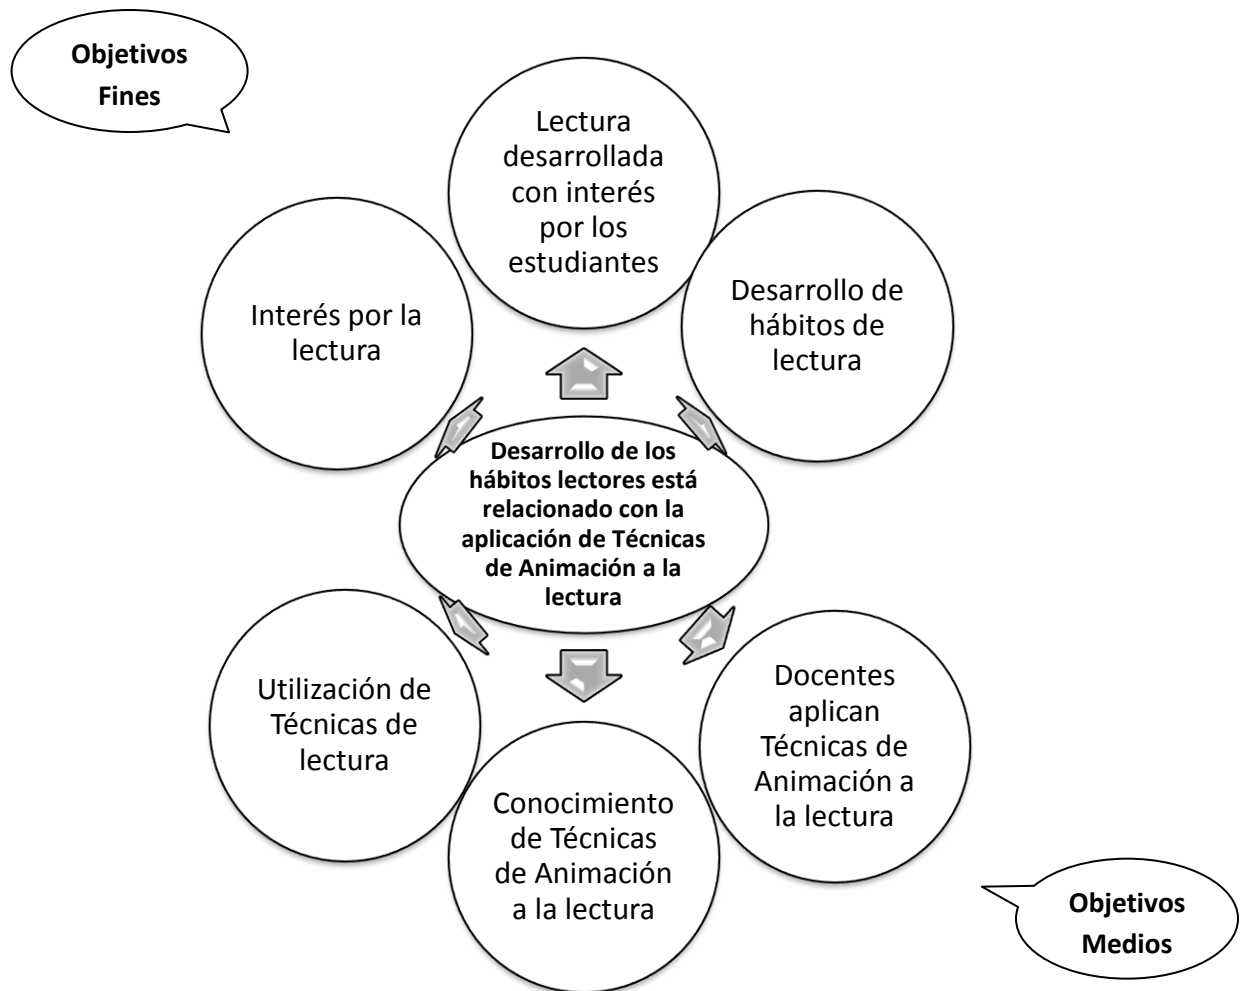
Objetivos Fines

Lectura desarrollada con interés por los estudiantes

Interés por la lectura

Desarrollo de hábitos de lectura

Desarrollo de los hábitos lectores está relacionado con la aplicación de Técnicas de Animación a la lectura

Utilización de Técnicas de lectura

Docentes aplican Técnicas de Animación a la lectura

Conocimiento de Técnicas de Animación a la lectura

Objetivos Medios